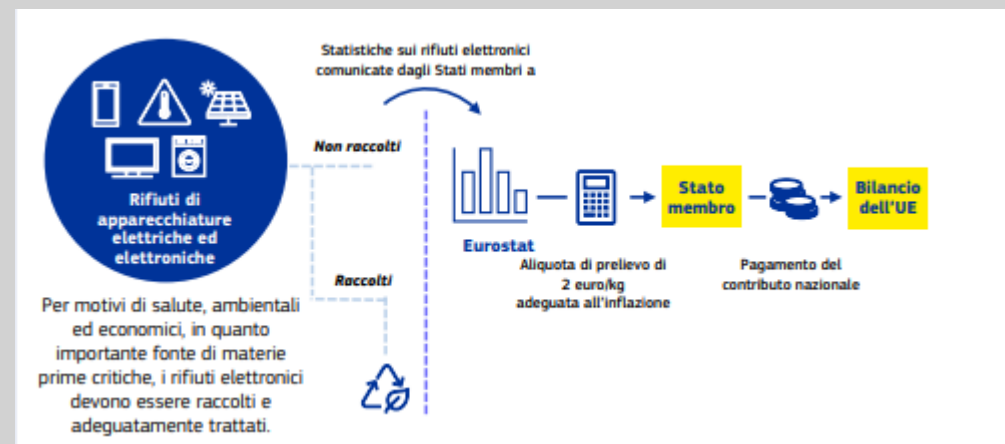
Rifiuti di apparecchiature elettriche ed elettroniche

Per motivi di salute, ambientali ed economici, in quanto importante fonte di materie prime critiche, i rifiuti elettronici devono essere raccolti e adeguatamente trattati.

Statistiche sui rifiuti elettronici comunicate dagli Stati membri a

Non raccolti

Raccolti

Eurostat

Aliquota di prelievo di 2 euro/kg adeguata all'inflazione

Stato membro

Pagamento del contributo nazionale

Bilancio dell'UE